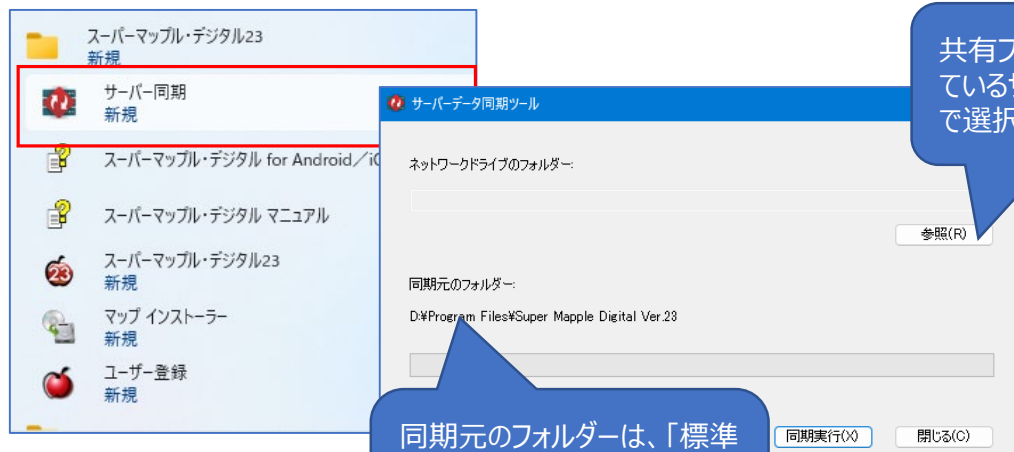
スーパーマップル・デジタル23
新規

サーバー同期
新規

スーパーマップル・デジタル for Android／iO

スーパーマップル・デジタル マニュアル

スーパーマップル・デジタル23
新規

マップ インストーラー
新規

ユーザー登録
新規

サーバーデータ同期ツール

ネットワークドライブのフォルダー:

参照(R)

同期元のフォルダー:

D:¥Program Files¥Super Mapple Digital Ver.23

同期実行(X)

閉じる(C)

共有フ
ているサ
で選択

同期元のフォルダーは、「標準